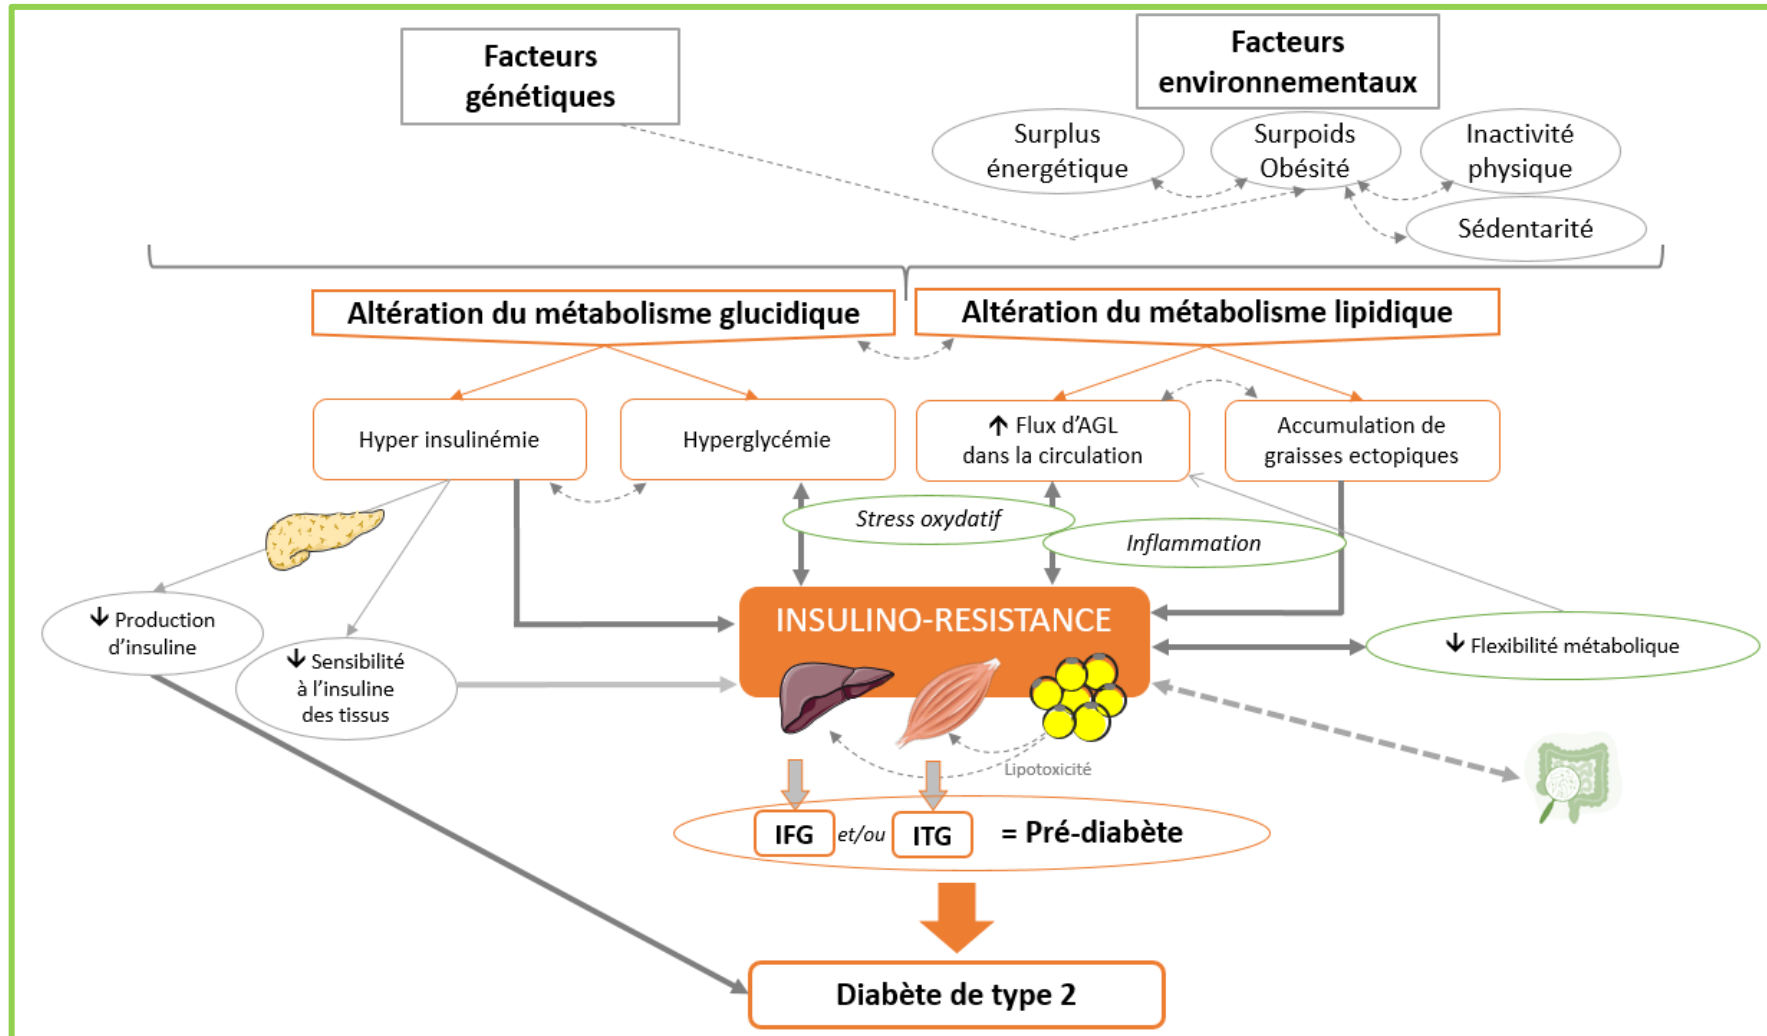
Facteurs génétiques

Facteurs environnementaux

Surplus énergétique

Surpoids Obésité

Inactivité physique

Sédentarité

Altération du métabolisme glucidique

Altération du métabolisme lipidique

Hyper insulinémie

Hyperglycémie

↑ Flux d'AGL dans la circulation

Accumulation de graisses ectopiques

Stress oxydatif

Inflammation

↓ Production d'insuline

↓ Sensibilité à l'insuline des tissus

INSULINO-RESISTANCE

↓ Flexibilité métabolique

Lipotoxicité

IFG et/ou ITG = Pré-diabète

Diabète de type 2